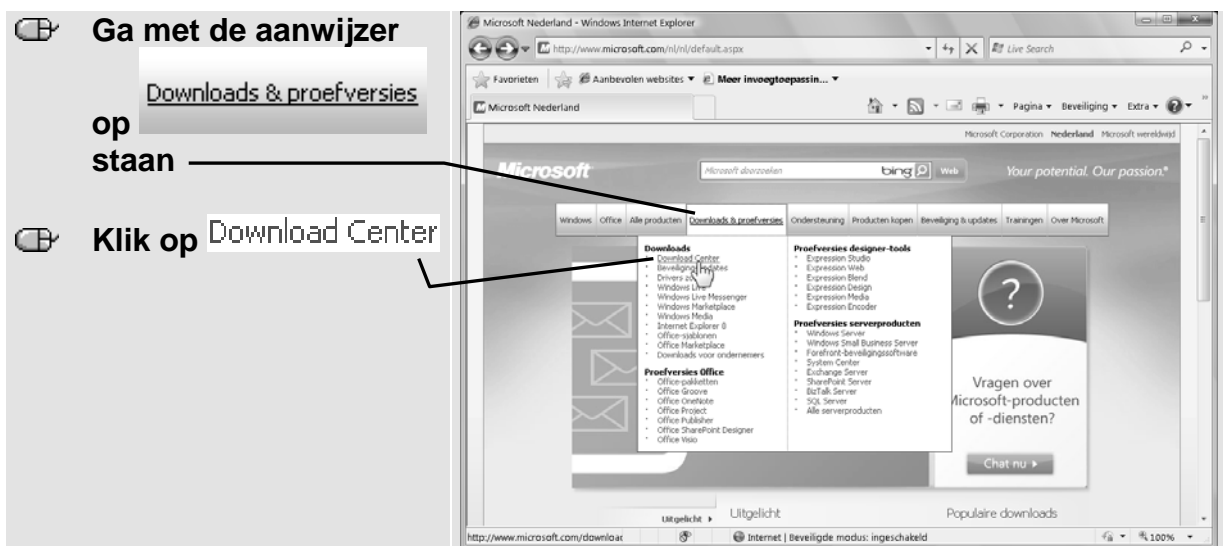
Ga met de aanwijzer

Downloads & proefversies

op staan

Klik op Download Center

Microsoft Nederland - Windows Internet Explorer

http://www.microsoft.com/nl/nl/default.aspx

Live Search

Favorieten

Aanbevolen websites

Meer invoegtoepassin...

Microsoft Nederland

Pagina

Beveiliging

Extra

Microsoft Corporation Nederland Microsoft wereldwijd

Microsoft

Microsoft doorzoeken

bing

Web

Your potential. Our passion.

Windows | Office | Alle producten | Downloads & proefversies | Ondersteuning | Producten kopen | Beveiliging & updates | Trainingen | Over Microsoft

Downloads
Download Center
Beveiligingsupdates
Drivers a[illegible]
Windows Live
Windows Live Messenger
Windows Marketplace
Windows Media
Internet Explorer 8
Office-sjablonen
Office Marketplace
Downloads voor ondernemers

Proefversies Office
Office-pakketten
Office Groove
Office OneNote
Office Project
Office Publisher
Office SharePoint Designer
Office Visio

Proefversies designer-tools
Expression Studio
Expression Web
Expression Blend
Expression Design
Expression Media
Expression Encoder

Proefversies serverproducten
Windows Server
Windows Small Business Server
Forefront-beveiligingssoftware
System Center
Exchange Server
SharePoint Server
BizTalk Server
SQL Server
Alle serverproducten

Vragen over Microsoft-producten of -diensten?

Chat nu

Uitgelicht

Uitgelicht

Populaire downloads

http://www.microsoft.com/downloac

Internet | Beveiligde modus: ingeschakeld

100%